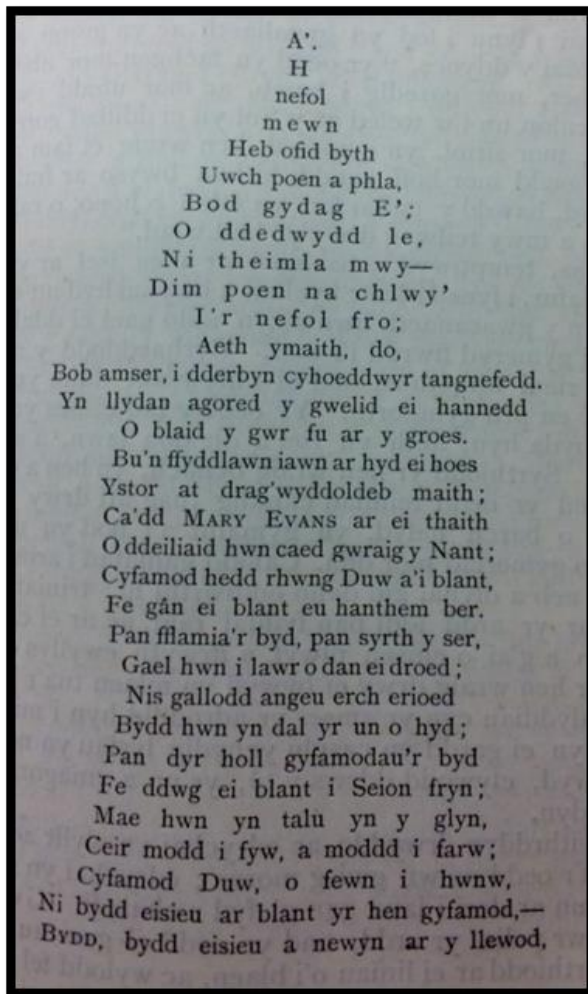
A'.
H
nefol
mewn
Heb ofid byth
Uwch poen a phla,
Bod gydag E';
O ddedwydd le,
Ni theimla mwy—
Dim poen na chlwy'
I'r nefol fro;
Aeth ymaith, do,
Bob amser, i dderbyn cyhoeddwyr tangnefedd.
Yn llydan agored y gwelid ei hannedd
O blaid y gwr fu ar y groes.
Bu'n ffyddlawn iawn ar hyd ei hoes
Ystor at drag'wyddoldeb maith;
Ca'dd Mary Evans ar ei thaith
O ddeiliaid hwn caed gwraig y Nant;
Cyfamod hedd rhwng Duw a'i blant,
Fe gân ei blant eu hanthem ber.
Pan fflamia'r byd, pan syrth y ser,
Gael hwn i lawr o dan ei droed;
Nis gallodd angeu erch erioed
Bydd hwn yn dal yr un o hyd;
Pan dyr holl gyfamodau'r byd
Fe ddwg ei blant i Seion fryn;
Mae hwn yn talu yn y glyn,
Ceir modd i fyw, a moddd i farw;
Cyfamod Duw, o fewn i hwnw,
Ni bydd eisieu ar blant yr hen gyfamod,—
Bydd, bydd eisieu a newyn ar y llewod,